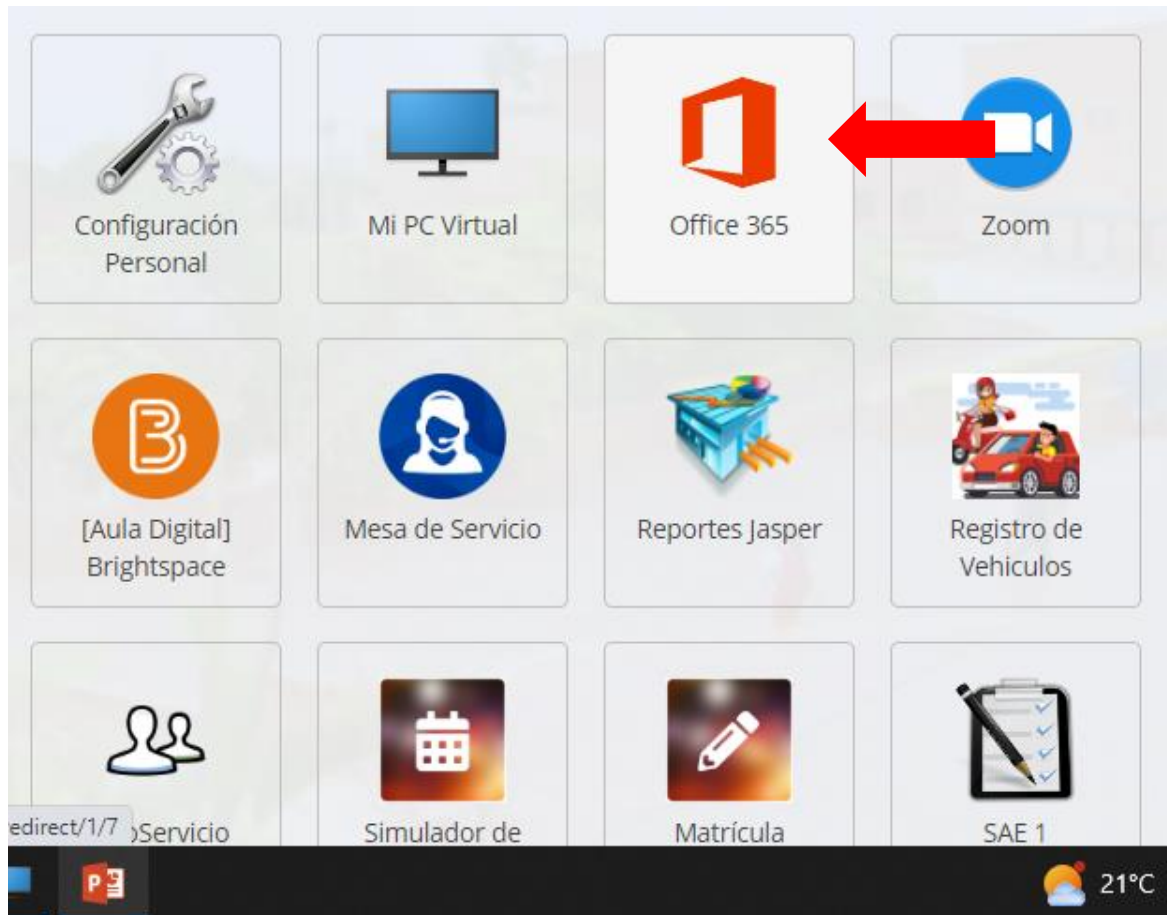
Configuración Personal

Mi PC Virtual

Office 365

Zoom

[Aula Digital] Brightspace

Mesa de Servicio

Reportes Jasper

Registro de Vehiculos

edirect/1/7 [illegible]Servicio

Simulador de

Matrícula

SAE 1

21°C